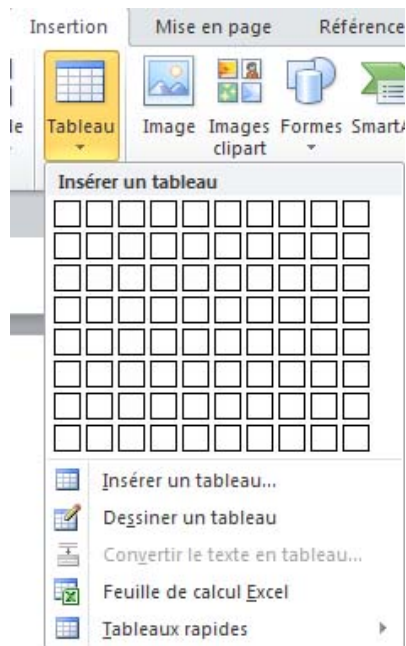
Insertion
Mise en page
Référence

le

Tableau
Image
Images clipart
Formes
SmartA

Insérer un tableau

Insérer un tableau...
Dessiner un tableau
Convertir le texte en tableau...
Feuille de calcul Excel
Tableaux rapides